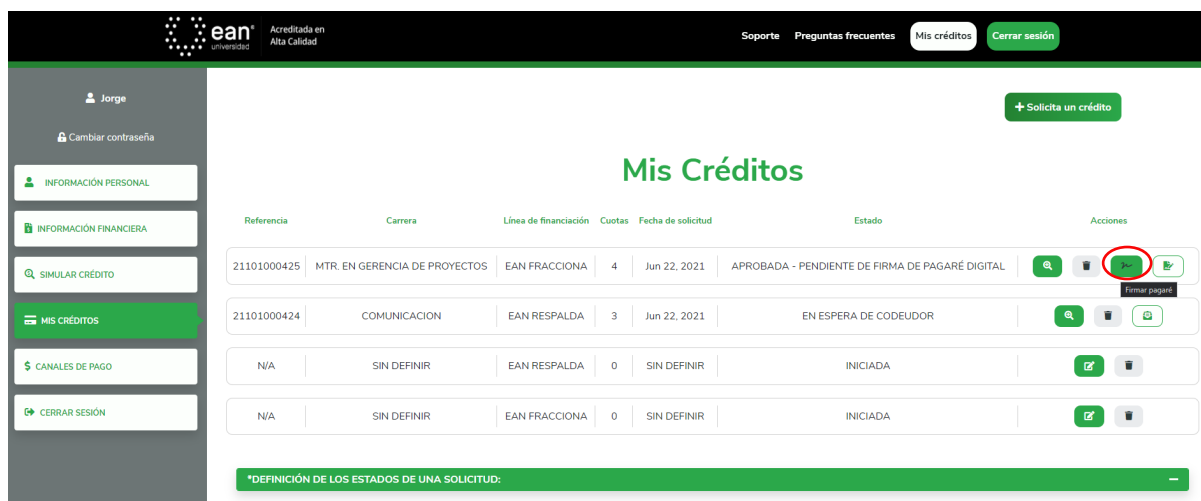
ean universidad

Acreditada en Alta Calidad

Soporte Preguntas frecuentes Mis créditos Cerrar sesión

Jorge

Cambiar contraseña

INFORMACIÓN PERSONAL

INFORMACIÓN FINANCIERA

SIMULAR CRÉDITO

MIS CRÉDITOS

CANALES DE PAGO

CERRAR SESIÓN

+ Solicita un crédito

Mis Créditos

| Referencia | Carrera | Línea de financiación | Cuotas | Fecha de solicitud | Estado | Acciones |
|---|---|---|---|---|---|---|
| 21101000425 | MTR. EN GERENCIA DE PROYECTOS | EAN FRACCIONA | 4 | Jun 22, 2021 | APROBADA - PENDIENTE DE FIRMA DE PAGARÉ DIGITAL | Firmar pagaré |
| 21101000424 | COMUNICACION | EAN RESPALDA | 3 | Jun 22, 2021 | EN ESPERA DE CODEUDOR | |
| N/A | SIN DEFINIR | EAN RESPALDA | 0 | SIN DEFINIR | INICIADA | |
| N/A | SIN DEFINIR | EAN FRACCIONA | 0 | SIN DEFINIR | INICIADA | |

*DEFINICIÓN DE LOS ESTADOS DE UNA SOLICITUD: